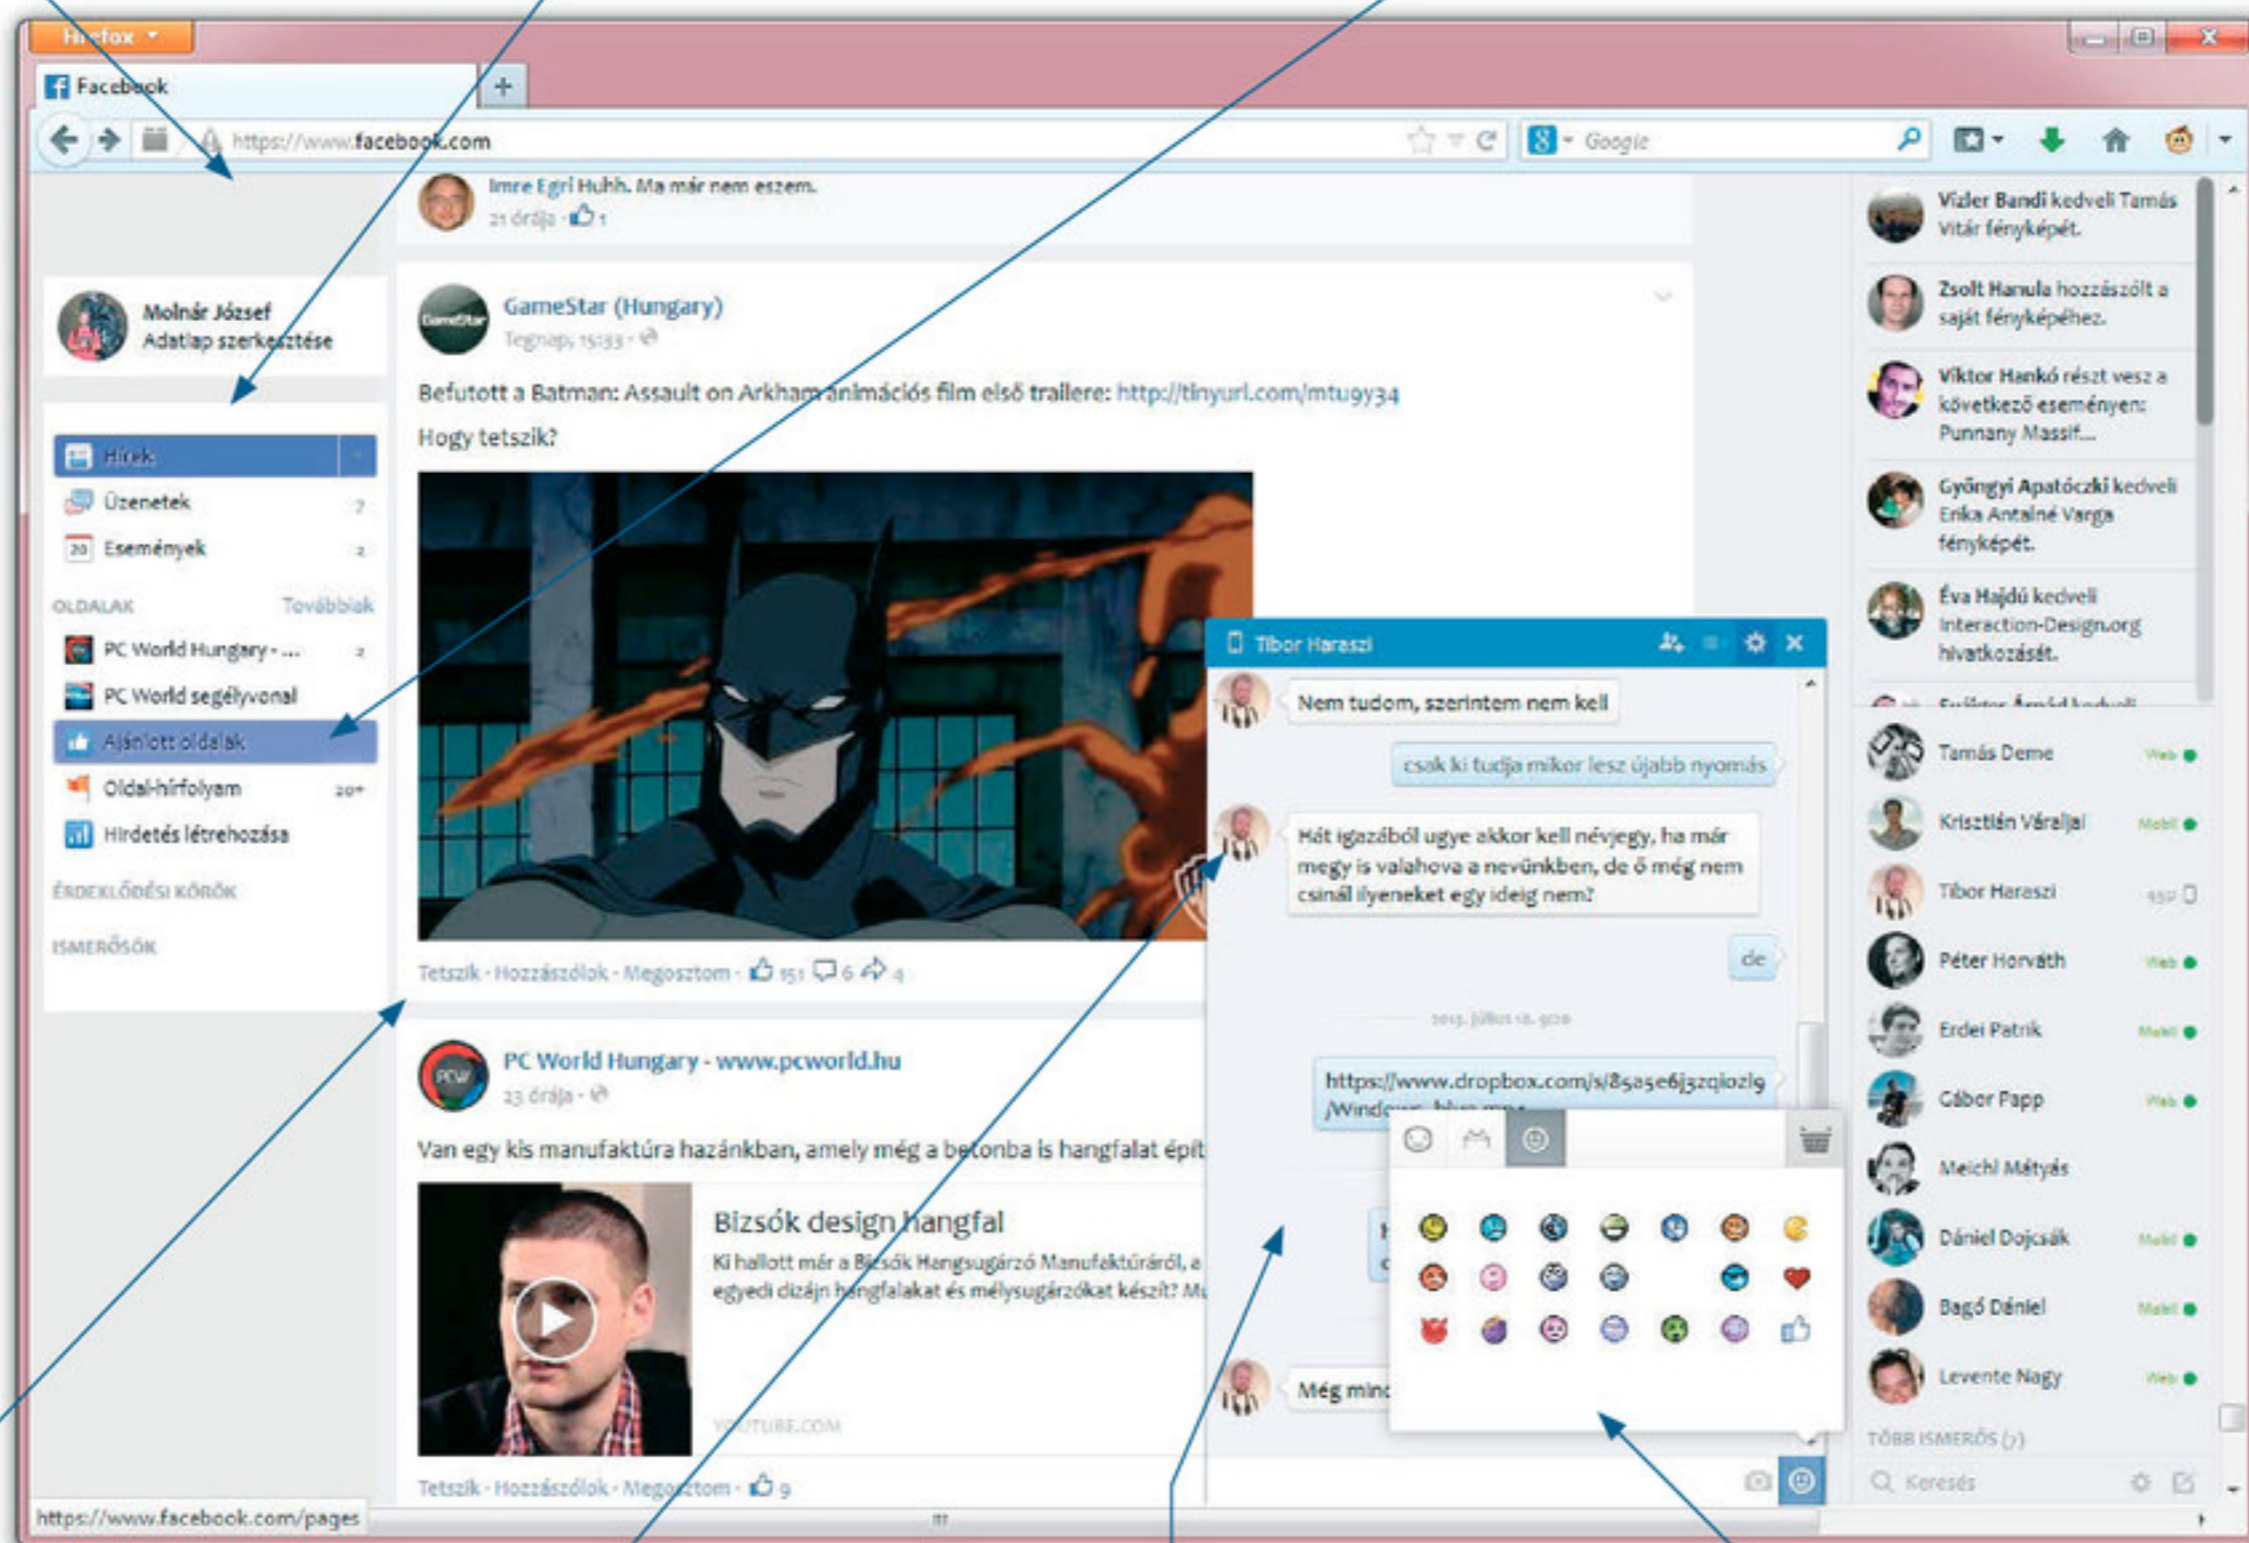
Firefox

Facebook

+

https://www.facebook.com

Google

Imre Egri Huhh. Ma már nem eszem.
21 órája · 1

Molnár József
Adatlap szerkesztése

Hírek
Üzenetek 7
Események 2

OLDALAK Továbbiak
PC World Hungary - ... 2
PC World segélyvonal
Ajánlott oldalak
Oldal-hírfolyam 20+
Hirdetés létrehozása

ÉRDEKLŐDÉSI KÖRÖK

ISMERŐSÖK

GameStar (Hungary)
Tegnap, 15:33 ·

Befutott a Batman: Assault on Arkham animációs film első trailere: http://tinyurl.com/mtu9y34

Hogy tetszik?

Tetszik · Hozzászólok · Megosztom · 151 6 4

PC World Hungary - www.pcworld.hu
23 órája ·

Van egy kis manufaktúra hazánkban, amely még a betonba is hangfalat épít

Bizsók design hangfal
Ki hallott már a Bizsók Hangsugárzó Manufaktúráról, a egyedi dizájn hangfalakat és mélysugárzókat készít? Mu

YOUTUBE.COM

Tetszik · Hozzászólok · Megosztom · 9

Tibor Haraszi

Nem tudom, szerintem nem kell

csak ki tudja mikor lesz újabb nyomás

Hát igazából ugye akkor kell névjegy, ha már megy is valahova a nevünkben, de ő még nem csinál ilyeneket egy ideig nem?

de

2013. július 18. 9:20

https://www.dropbox.com/s/8sa5e6j3zqiozl9/Windo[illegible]

Még minc

Vizler Bandi kedveli Tamás Vitár fényképét.

Zsolt Hanula hozzászólt a saját fényképéhez.

Viktor Hankó részt vesz a következő eseményen: Punnany Massif...

Gyöngyi Apatóczki kedveli Erika Antalné Varga fényképét.

Éva Hajdú kedveli Interaction-Design.org hivatkozását.

Tamás Deme Web
Krisztián Váraljai Mobil
Tibor Haraszi
Péter Horváth Web
Erdei Patrik Mobil
Gábor Papp Web
Meichl Mátyás
Dániel Dojcsák Mobil
Bagó Dániel Mobil
Levente Nagy Web

TÖBB ISMERŐS (7)

Keresés

https://www.facebook.com/pages